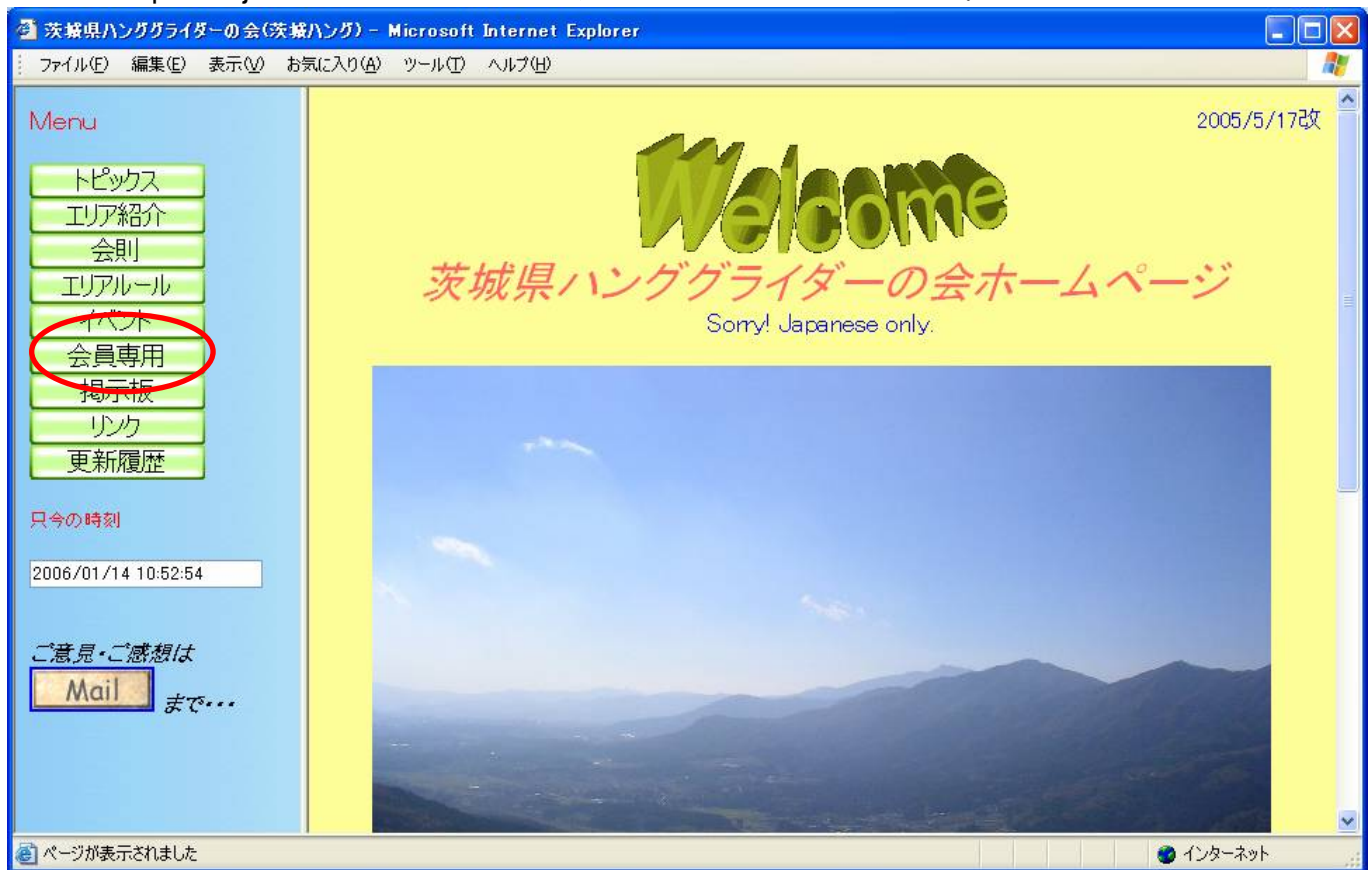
茨城県ハンググライダーの会(茨城ハング) - Microsoft Internet Explorer

ファイル(F) 編集(E) 表示(V) お気に入り(A) ツール(T) ヘルプ(H)

Menu

トピックス
エリア紹介
会則
エリアルール
イベント
会員専用
掲示板
リンク
更新履歴

只今の時刻

2006/01/14 10:52:54

ご意見・ご感想は
Mail まで・・・

2005/5/17改

Welcome

茨城県ハンググライダーの会ホームページ

Sorry! Japanese only.

ページが表示されました

インターネット